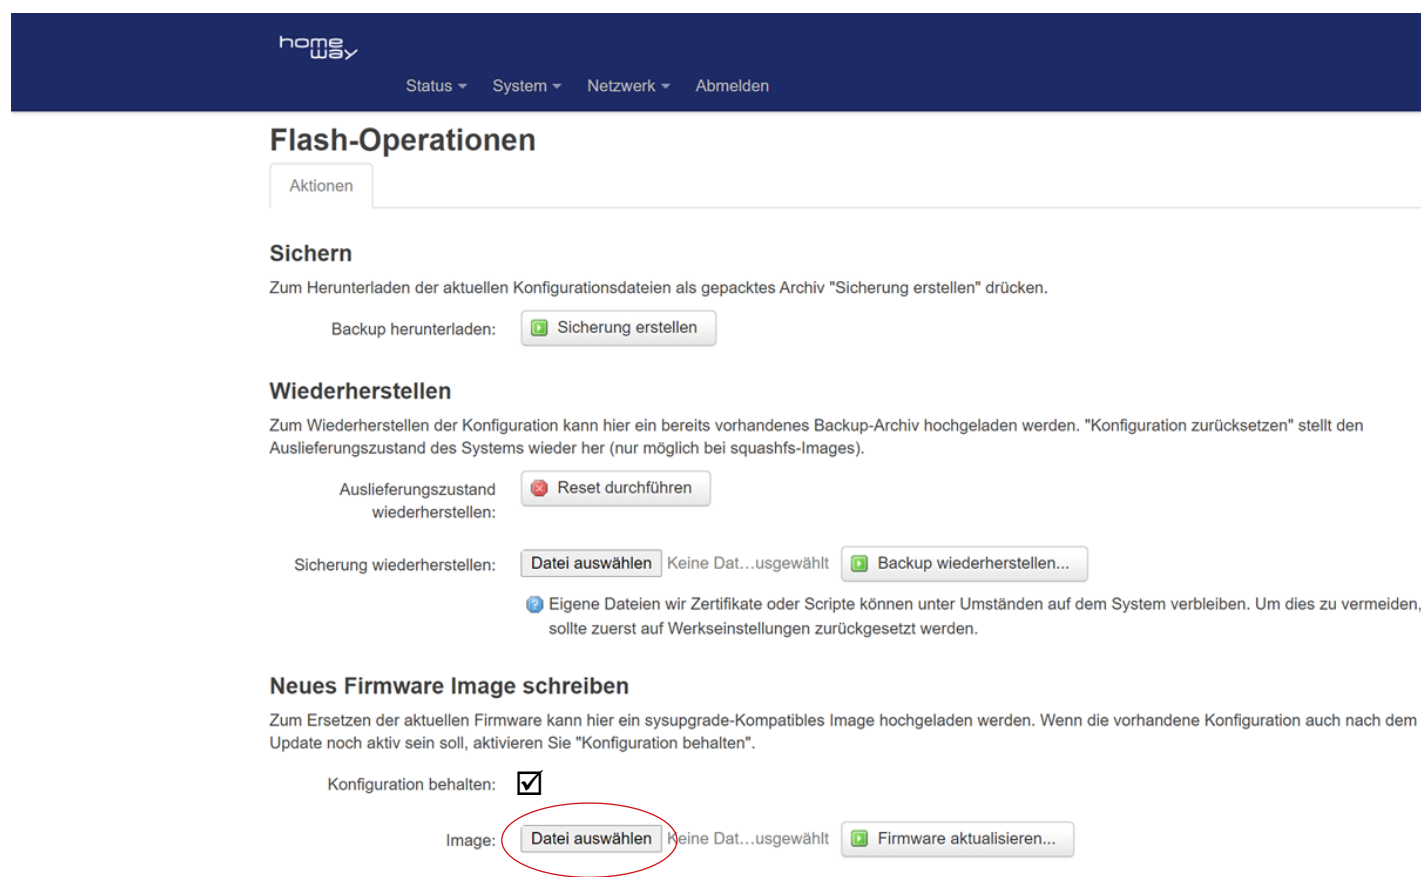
home way

Status System Netzwerk Abmelden

Flash-Operationen

Aktionen

Sichern

Zum Herunterladen der aktuellen Konfigurationsdateien als gepacktes Archiv "Sicherung erstellen" drücken.

Backup herunterladen: Sicherung erstellen

Wiederherstellen

Zum Wiederherstellen der Konfiguration kann hier ein bereits vorhandenes Backup-Archiv hochgeladen werden. "Konfiguration zurücksetzen" stellt den Auslieferungszustand des Systems wieder her (nur möglich bei squashfs-Images).

Auslieferungszustand wiederherstellen: Reset durchführen

Sicherung wiederherstellen: Datei auswählen Keine Dat…usgewählt Backup wiederherstellen...

Eigene Dateien wir Zertifikate oder Scripte können unter Umständen auf dem System verbleiben. Um dies zu vermeiden, sollte zuerst auf Werkseinstellungen zurückgesetzt werden.

Neues Firmware Image schreiben

Zum Ersetzen der aktuellen Firmware kann hier ein sysupgrade-Kompatibles Image hochgeladen werden. Wenn die vorhandene Konfiguration auch nach dem Update noch aktiv sein soll, aktivieren Sie "Konfiguration behalten".

Konfiguration behalten:

Image: Datei auswählen Keine Dat…usgewählt Firmware aktualisieren...